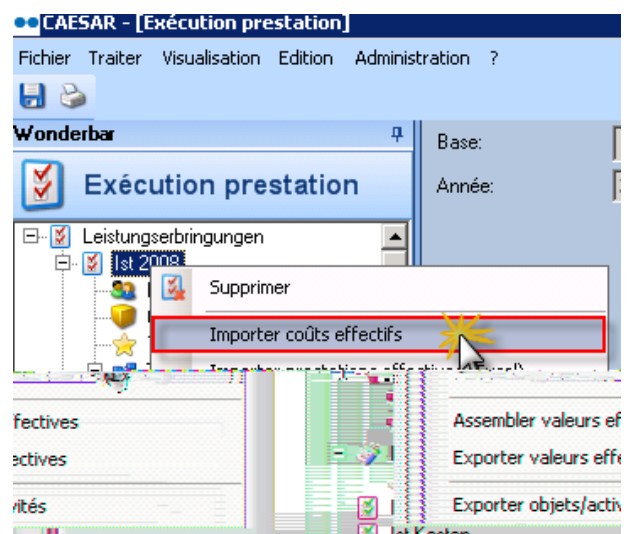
CAESAR - [Exécution prestation]

Fichier Traiter Visualisation Edition Administration ?

Wonderbar

Exécution prestation

Base:

Année:

Leistungserbringungen

Ist 2008

Supprimer

Importer coûts effectifs

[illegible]

ffectives

ectives

vités

Assembler valeurs ef

Exporter valeurs effe

Exporter objets/activ

Ist Kosten